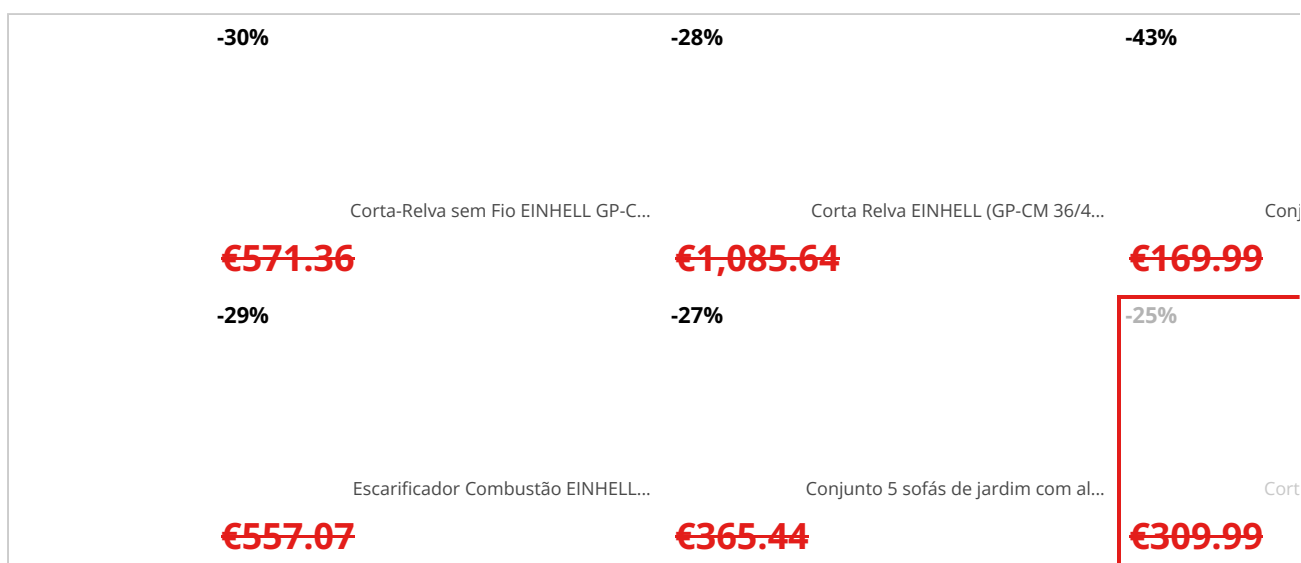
-30%

Corta-Relva sem Fio EINHELL GP-C...

€571.36

-28%

Corta Relva EINHELL (GP-CM 36/4...

€1,085.64

-43%

Conj

€169.99

-29%

Escarificador Combustão EINHELL...

€557.07

-27%

Conjunto 5 sofás de jardim com al...

€365.44

-25%

Cort

€309.99